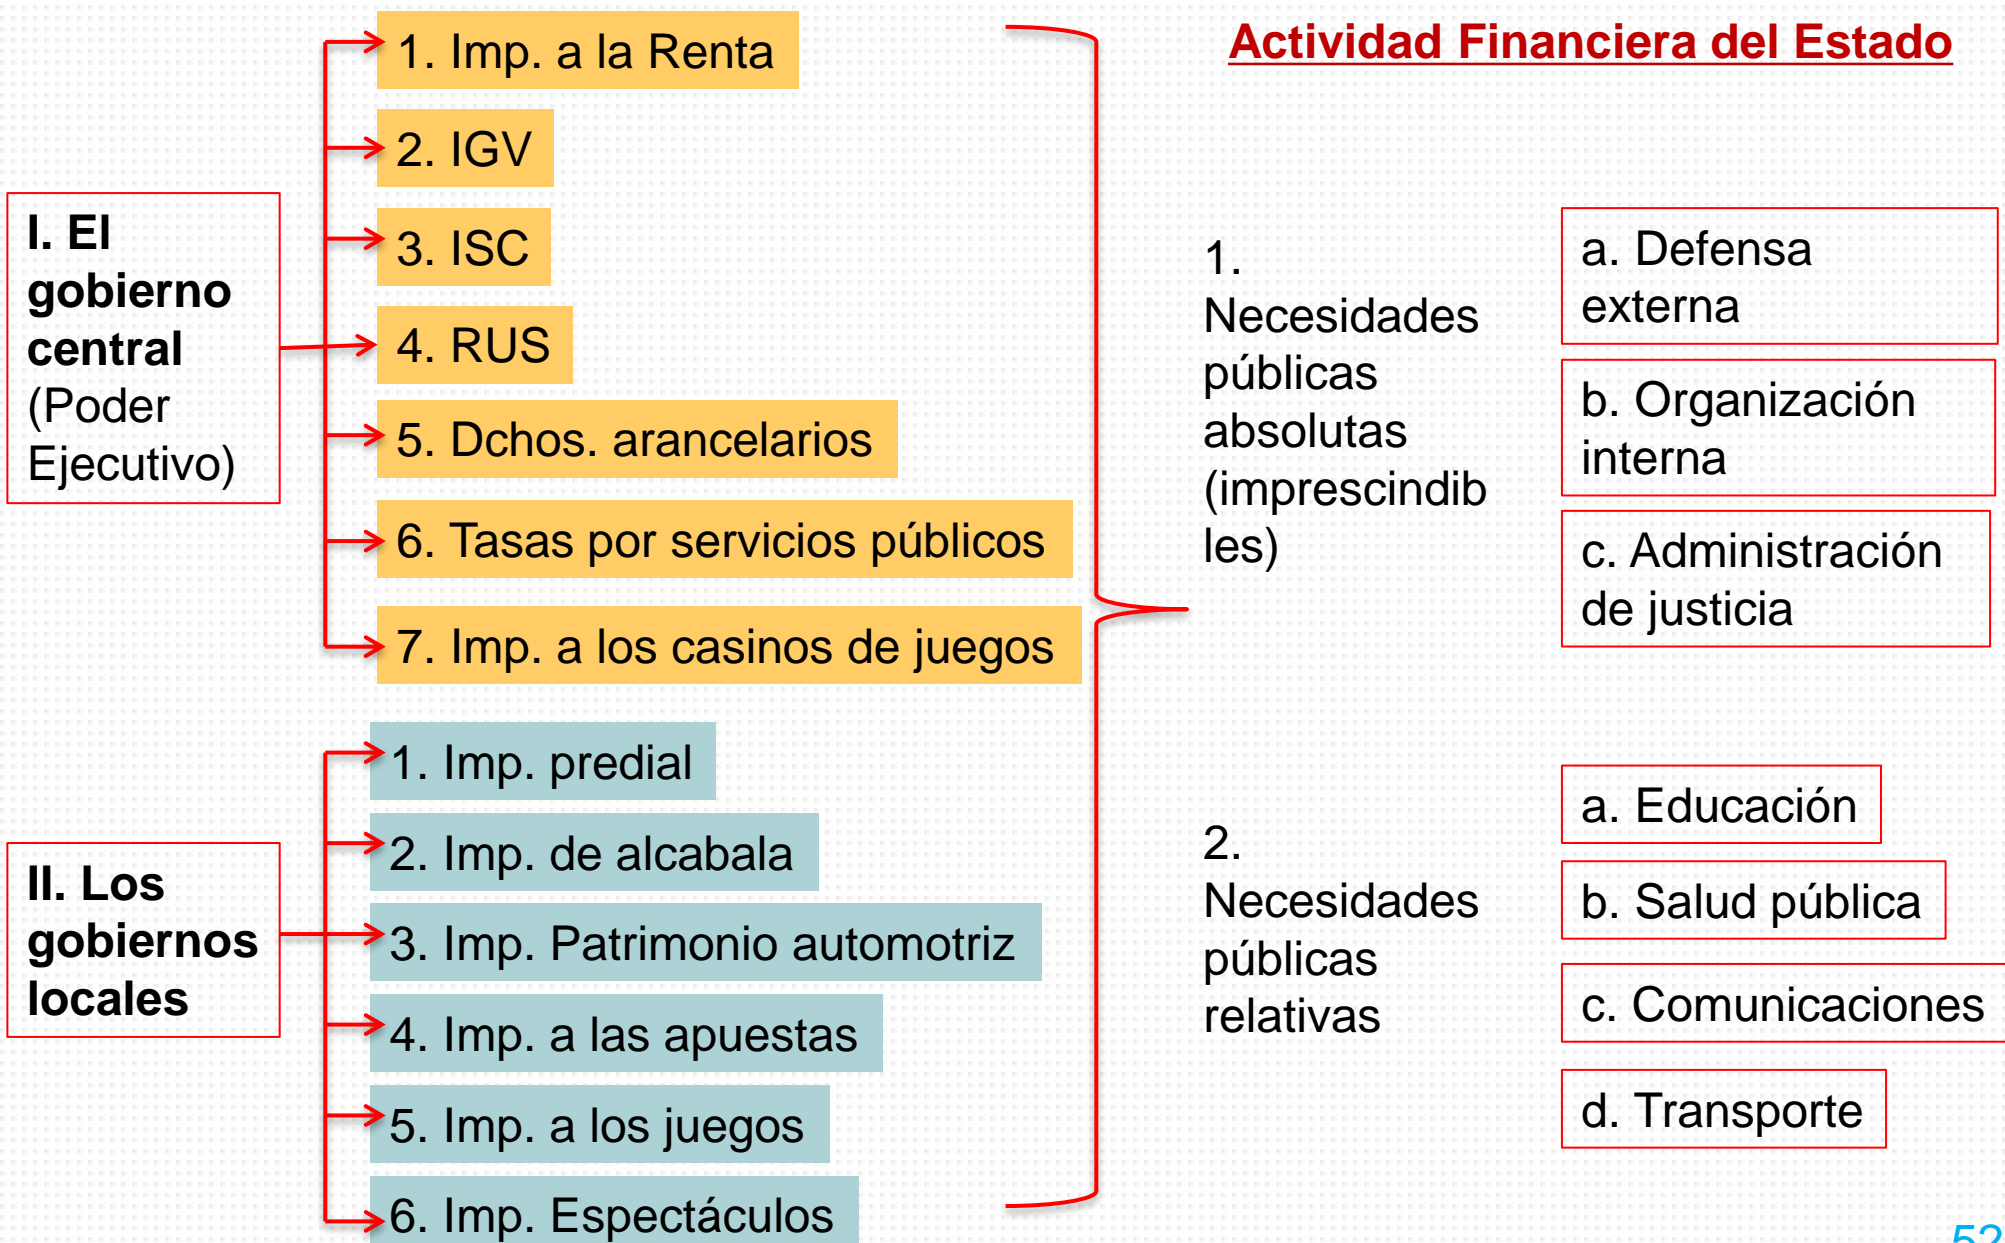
Actividad Financiera del Estado

I. El gobierno central (Poder Ejecutivo)

1. Imp. a la Renta

2. IGV

3. ISC

4. RUS

5. Dchos. arancelarios

6. Tasas por servicios públicos

7. Imp. a los casinos de juegos

II. Los gobiernos locales

1. Imp. predial

2. Imp. de alcabala

3. Imp. Patrimonio automotriz

4. Imp. a las apuestas

5. Imp. a los juegos

6. Imp. Espectáculos

1. Necesidades públicas absolutas (imprescindibles)

a. Defensa externa

b. Organización interna

c. Administración de justicia

2. Necesidades públicas relativas

a. Educación

b. Salud pública

c. Comunicaciones

d. Transporte

52